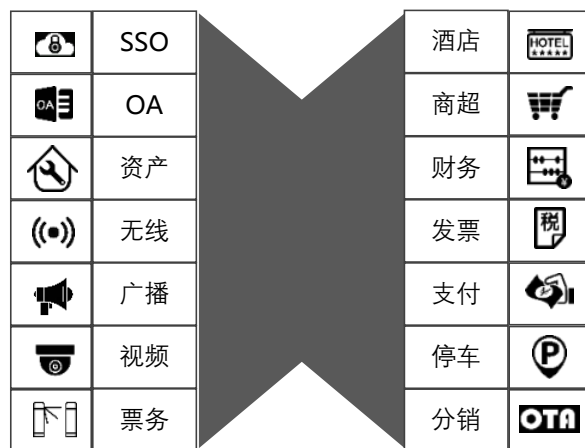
| | |
|---|---|
| | SSO |
| OA | OA |
| | 资产 |
| ((•)) | 无线 |
| | 广播 |
| | 视频 |
| | 票务 |

| | |
|---|---|
| 酒店 | HOTEL |
| 商超 | |
| 财务 | |
| 发票 | 税 |
| 支付 | |
| 停车 | P |
| 分销 | OTA |